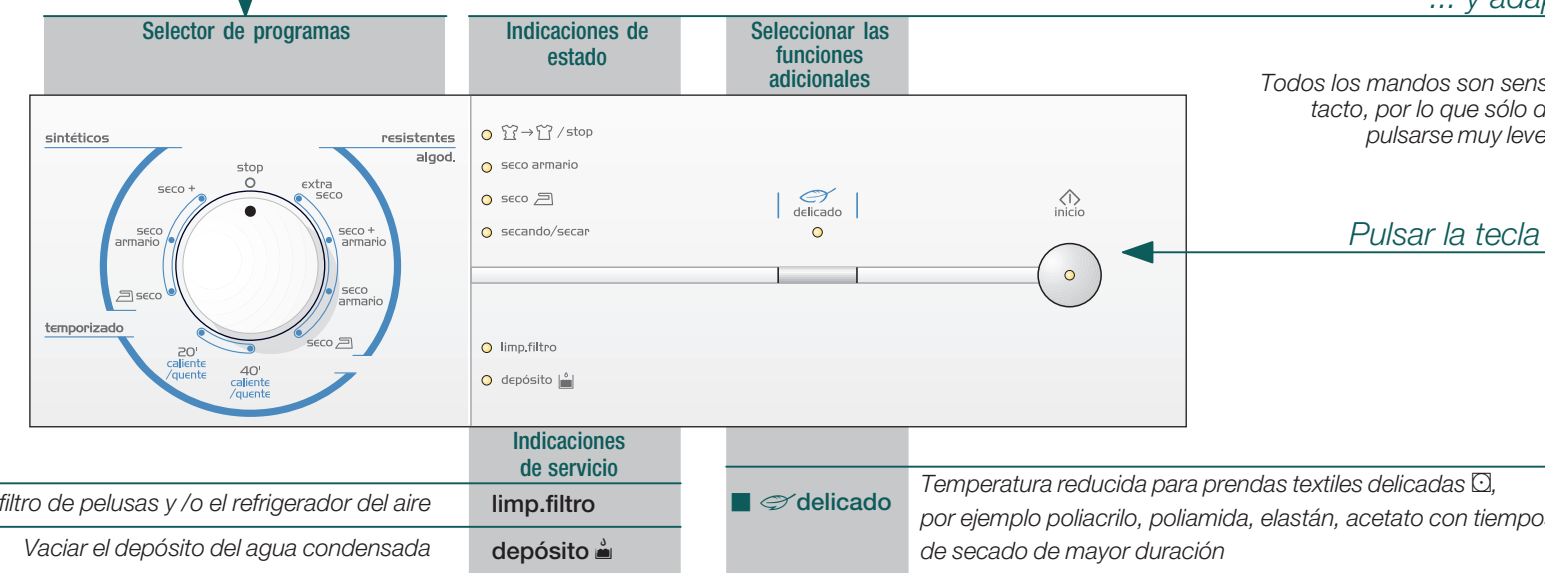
... y adap

Selector de programas

Indicaciones de estado

Seleccionar las funciones adicionales

Todos los mandos son sens tacto, por lo que sólo d pulsarse muy leve

sintéticos

resistentes algod.

stop

seco +

extra seco

seco armario

seco + armario

seco

seco armario

temporizado

seco

20' caliente /quente

40' caliente /quente

stop

seco armario

seco

secando/secar

delicado

inicio

Pulsar la tecla

limp.filtro

depósito

Indicaciones de servicio

filtro de pelusas y /o el refrigerador del aire

limp.filtro

Vaciar el depósito del agua condensada

depósito

■ delicado

Temperatura reducida para prendas textiles delicadas, por ejemplo poliacrilo, poliamida, elastán, acetato con tiempos de secado de mayor duración